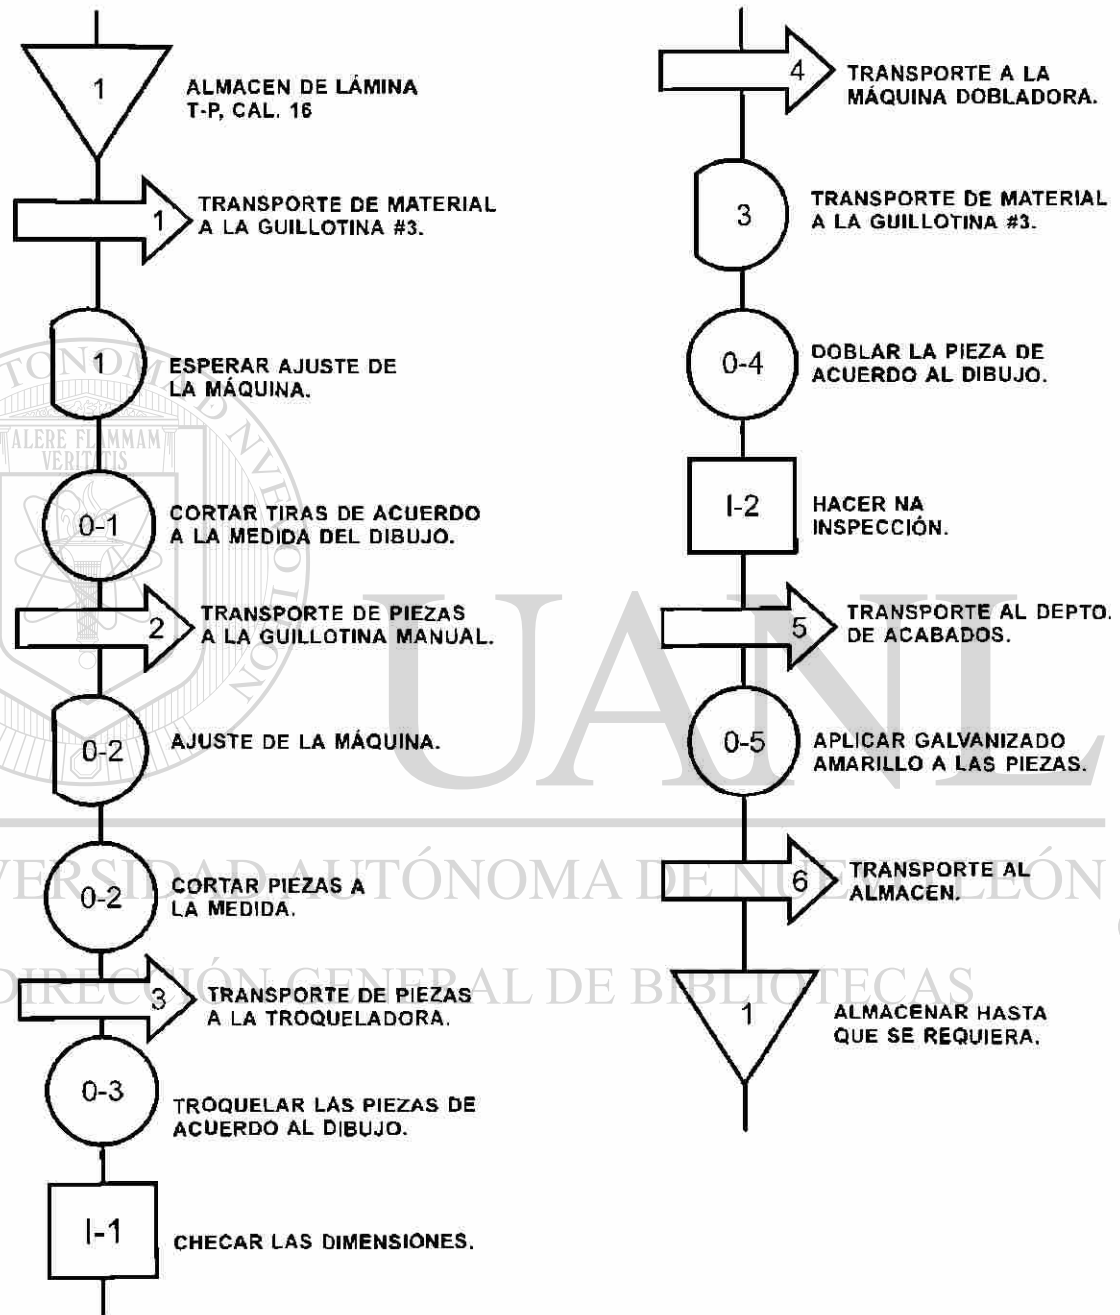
1 ALMACEN DE LÁMINA T-P, CAL. 16

1 TRANSPORTE DE MATERIAL A LA GUILLOTINA #3.

1 ESPERAR AJUSTE DE LA MÁQUINA.

0-1 CORTAR TIRAS DE ACUERDO A LA MEDIDA DEL DIBUJO.

2 TRANSPORTE DE PIEZAS A LA GUILLOTINA MANUAL.

0-2 AJUSTE DE LA MÁQUINA.

0-2 CORTAR PIEZAS A LA MEDIDA.

3 TRANSPORTE DE PIEZAS A LA TROQUELADORA.

0-3 TROQUELAR LAS PIEZAS DE ACUERDO AL DIBUJO.

I-1 CHECAR LAS DIMENSIONES.

4 TRANSPORTE A LA MÁQUINA DOBLADORA.

3 TRANSPORTE DE MATERIAL A LA GUILLOTINA #3.

0-4 DOBLAR LA PIEZA DE ACUERDO AL DIBUJO.

I-2 HACER NA INSPECCIÓN.

5 TRANSPORTE AL DEPTO. DE ACABADOS.

0-5 APLICAR GALVANIZADO AMARILLO A LAS PIEZAS.

6 TRANSPORTE AL ALMACEN.

1 ALMACENAR HASTA QUE SE REQUIERA.

TONOMA ALERE FLAMMAM VERITATIS

UANL

UNIVERSIDAD AUTÓNOMA DE NUEVO LEÓN

DIRECCIÓN GENERAL DE BIBLIOTECAS